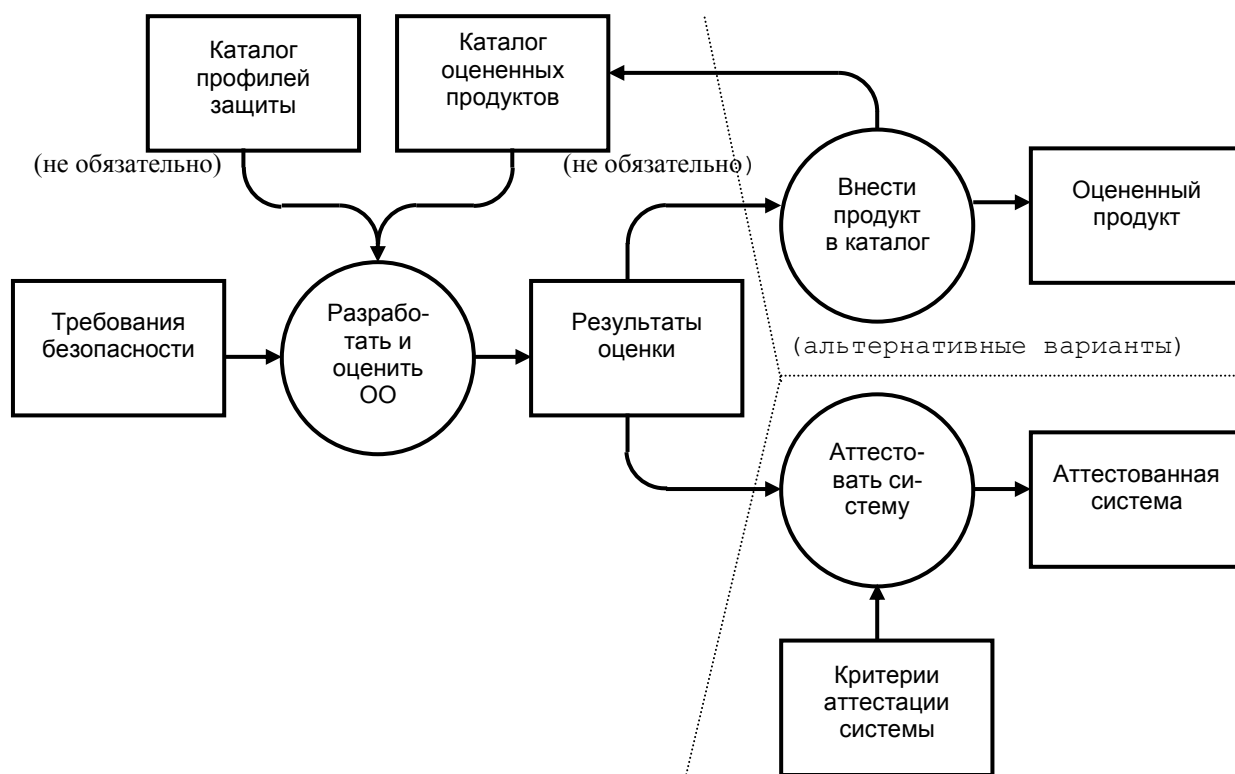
Каталог профилей защиты

Каталог оцененных продуктов

(не обязательно)

(не обязательно)

Внести продукт в каталог

Оцененный продукт

Требования безопасности

Разработать и оценить ОО

Результаты оценки

(альтернативные варианты)

Аттестовать систему

Аттестованная система

Критерии аттестации системы